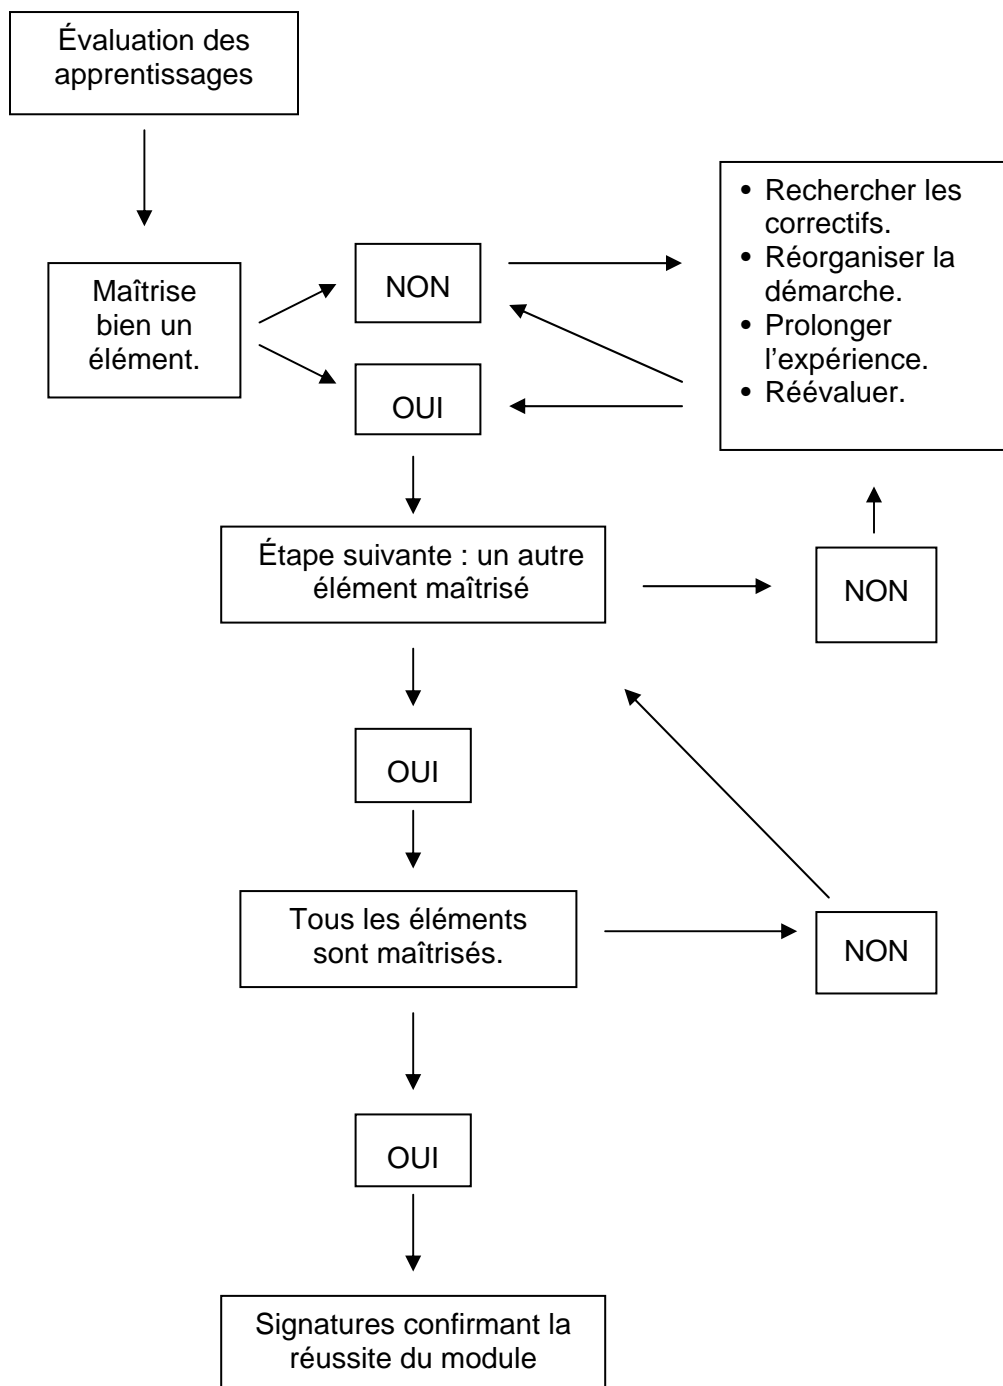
Évaluation des apprentissages

Maîtrise bien un élément.

NON

OUI

- Rechercher les correctifs.
- Réorganiser la démarche.
- Prolonger l'expérience.
- Réévaluer.

Étape suivante : un autre élément maîtrisé

NON

OUI

Tous les éléments sont maîtrisés.

NON

OUI

Signatures confirmant la réussite du module